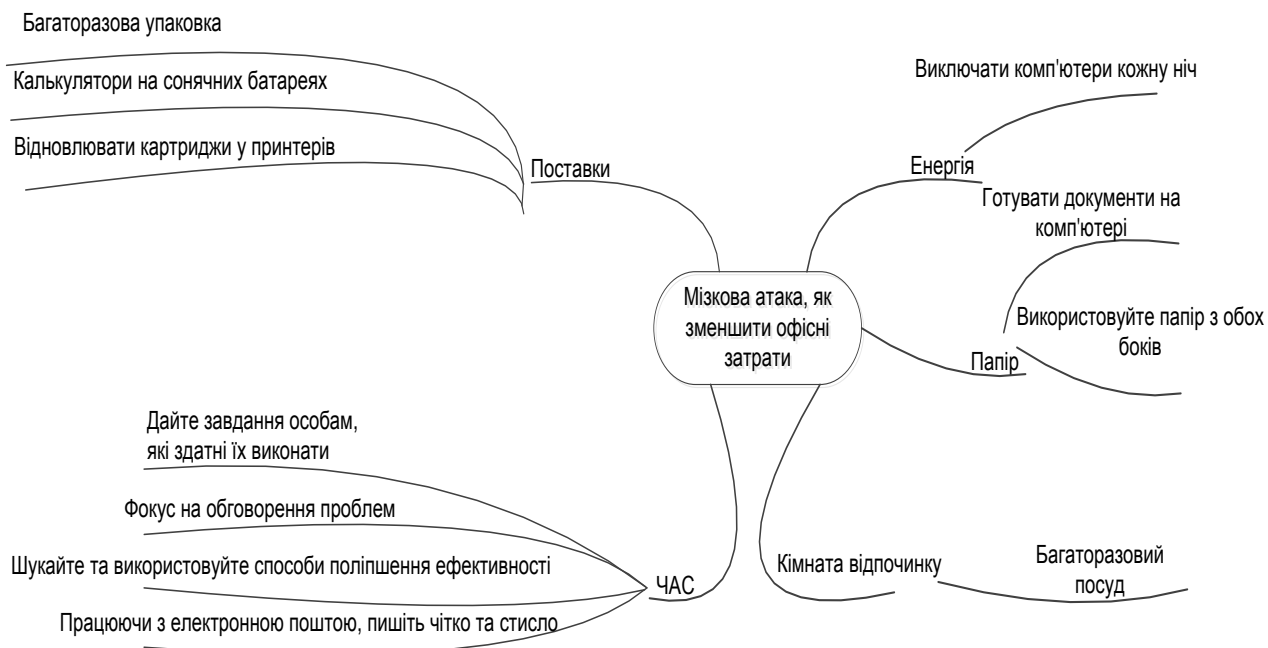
Мізкова атака, як зменшити офісні затрати

Поставки

Багаторазова упаковка

Калькулятори на сонячних батареях

Відновлювати картриджи у принтерів

Енергія

Виключати комп'ютери кожну ніч

Готувати документи на комп'ютері

Папір

Використовуйте папір з обох боків

ЧАС

Дайте завдання особам, які здатні їх виконати

Фокус на обговорення проблем

Шукайте та використовуйте способи поліпшення ефективності

Працюючи з електронною поштою, пишіть чітко та стисло

Кімната відпочинку

Багаторазовий посуд